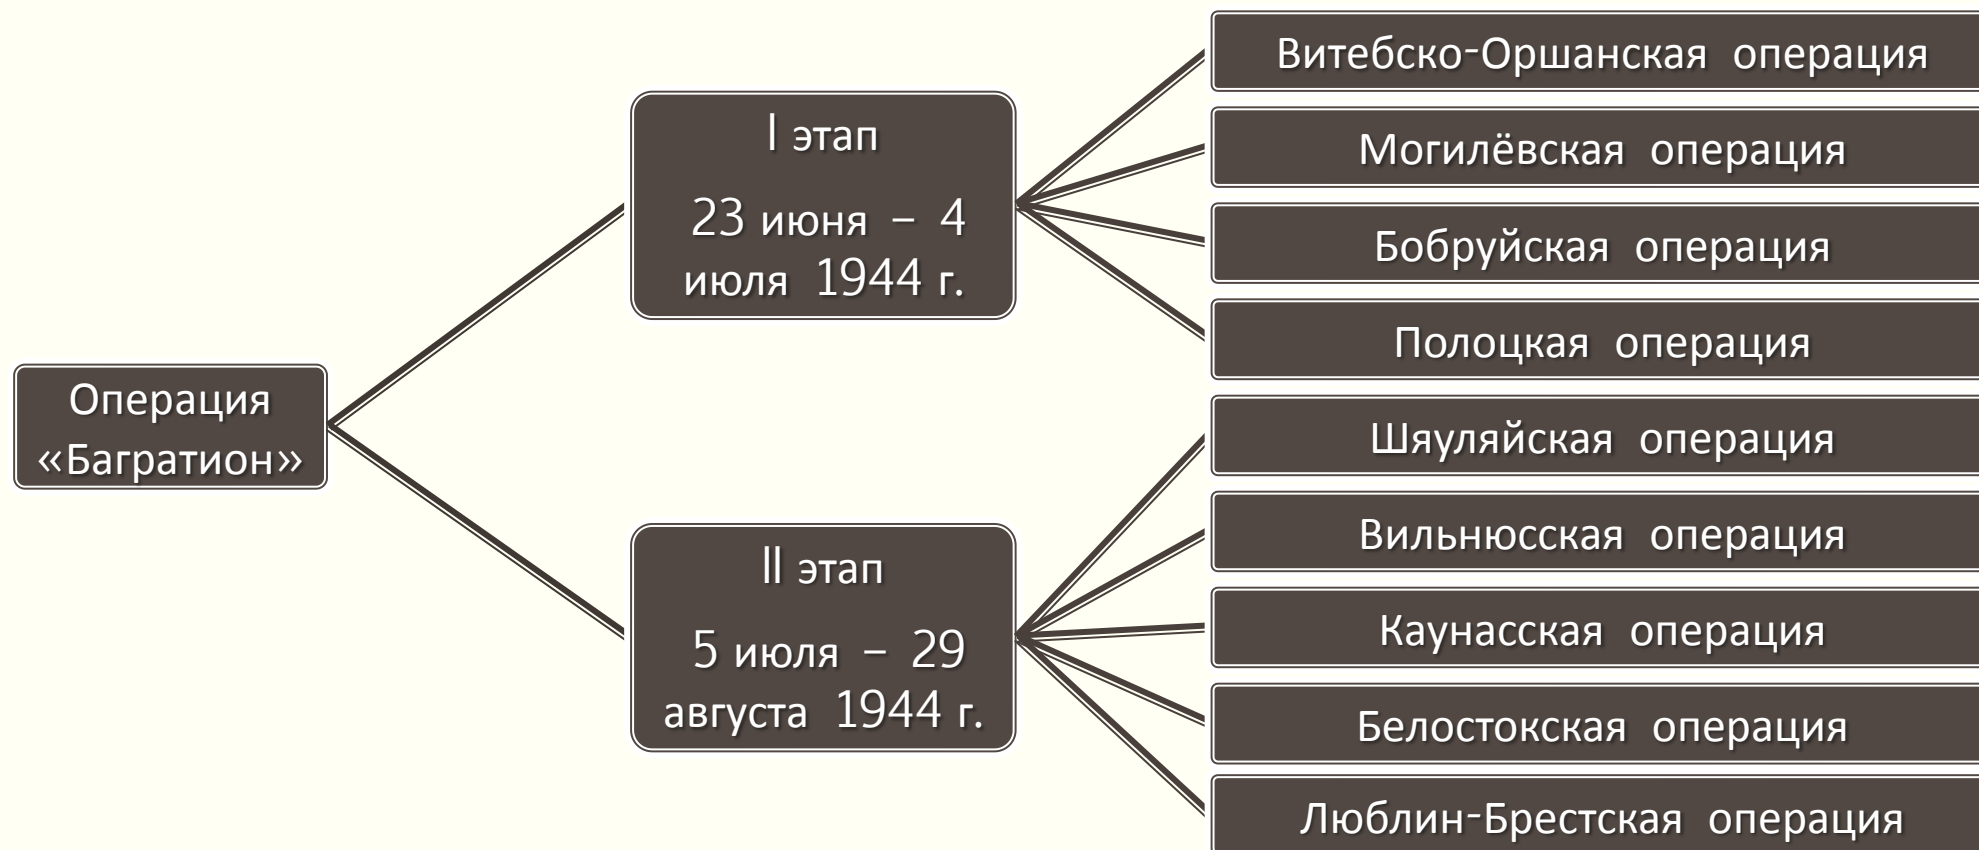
Операция «Багратион»

I этап

23 июня – 4 июля 1944 г.

II этап

5 июля – 29 августа 1944 г.

Витебско-Оршанская операция

Могилёвская операция

Бобруйская операция

Полоцкая операция

Шяуляйская операция

Вильнюсская операция

Каунасская операция

Белостокская операция

Люблин-Брестская операция